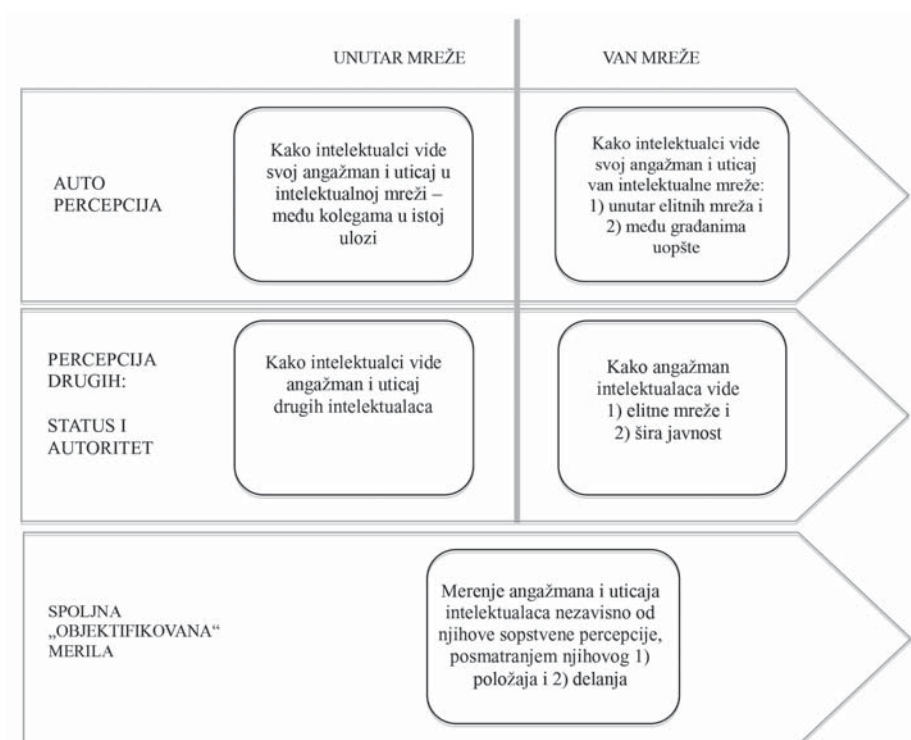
UNUTAR MREŽE

VAN MREŽE

AUTO PERCEPCIJA

Kako intelektualci vide svoj angažman i uticaj u intelektualnoj mreži – među kolegama u istoj ulozi

Kako intelektualci vide svoj angažman i uticaj van intelektualne mreže: 1) unutar elitnih mreža i 2) među građanima uopšte

PERCEPCIJA DRUGIH:

STATUS I AUTORITET

Kako intelektualci vide angažman i uticaj drugih intelektualaca

Kako angažman intelektualaca vide 1) elitne mreže i 2) šira javnost

SPOLJNA „OBJEKTIFIKOVANA“ MERILA

Merenje angažmana i uticaja intelektualaca nezavisno od njihove sopstvene percepcije, posmatranjem njihovog 1) položaja i 2) delanja